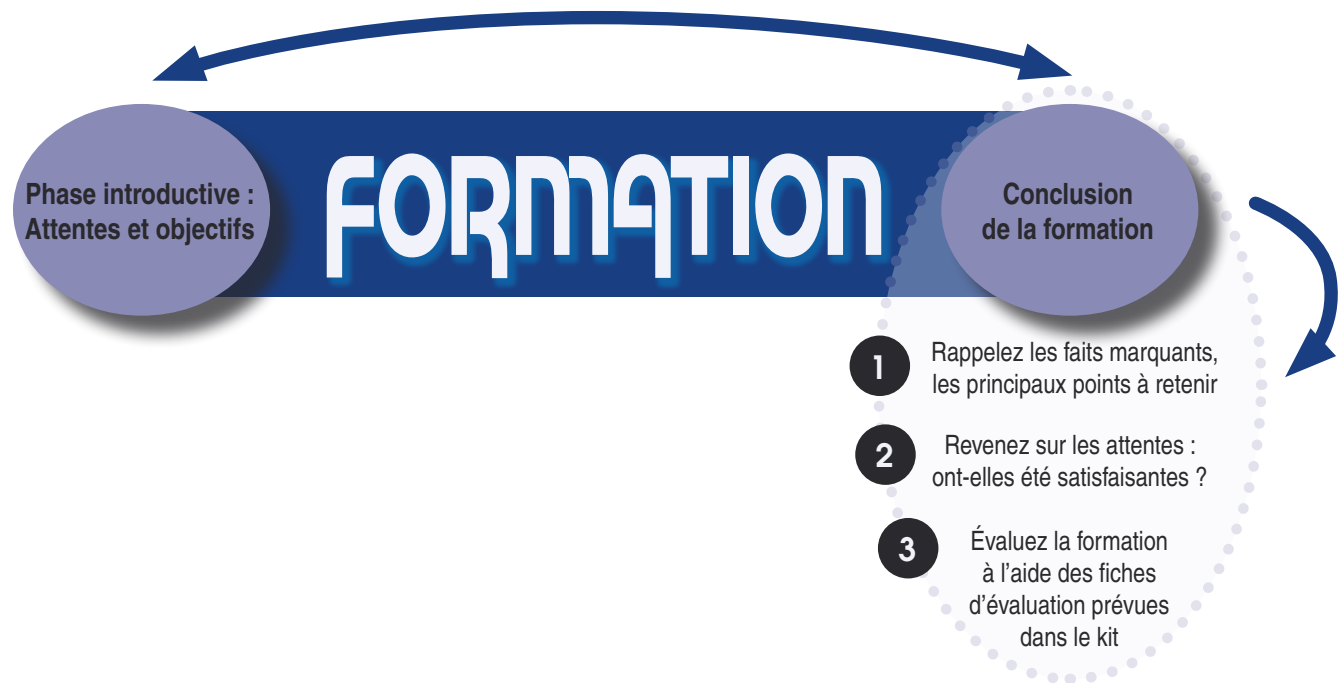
Phase introductive :
Attentes et objectifs

FORMATION

Conclusion
de la formation

1 Rappelez les faits marquants, les principaux points à retenir

2 Revenez sur les attentes : ont-elles été satisfaisantes ?

3 Évaluez la formation à l'aide des fiches d'évaluation prévues dans le kit